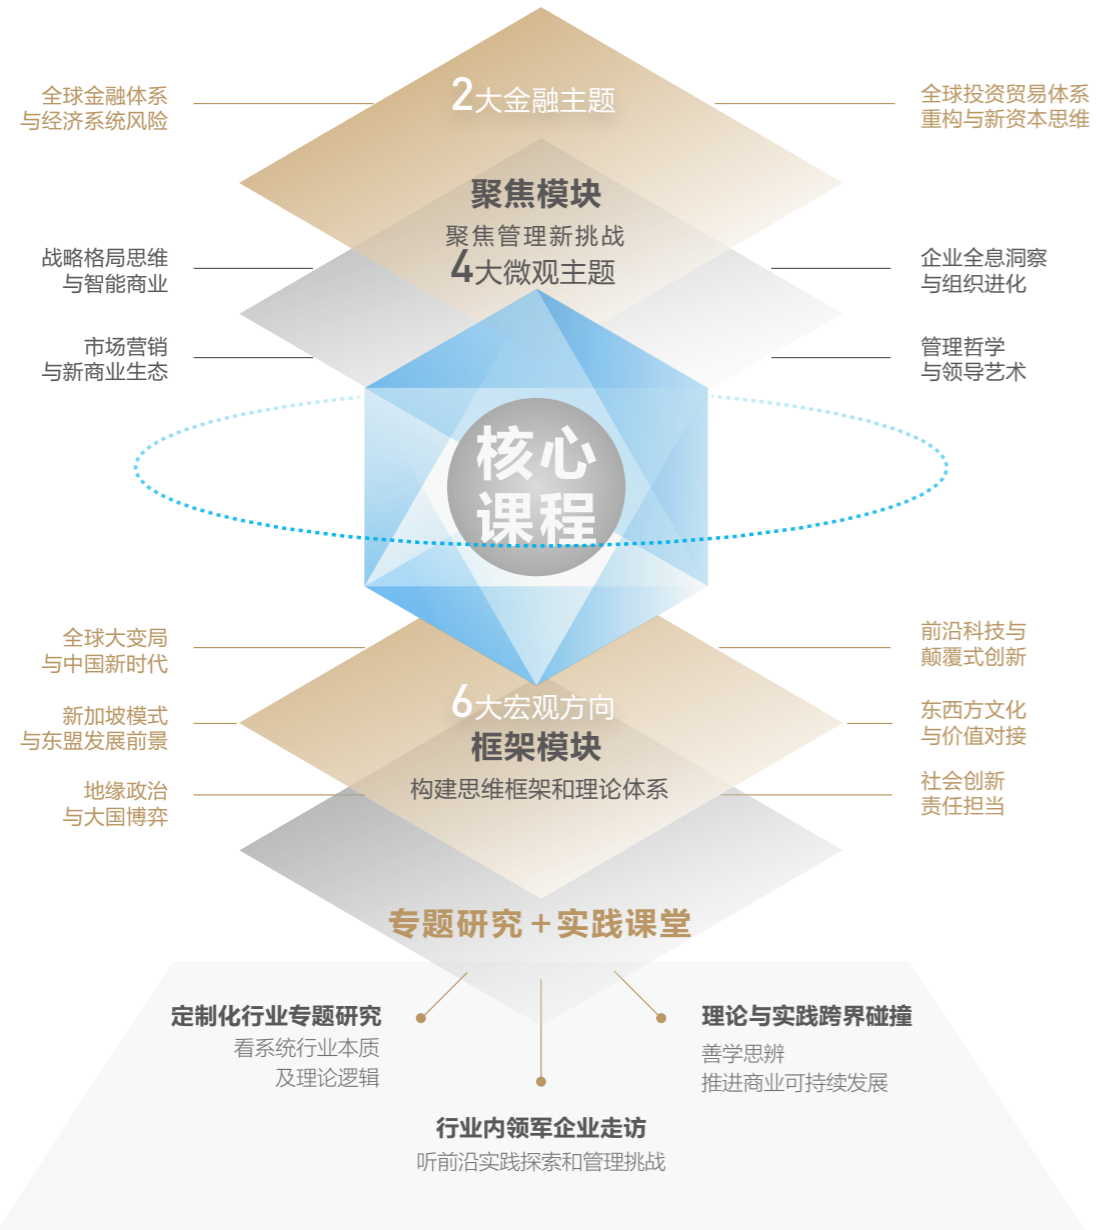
2大金融主题

全球金融体系
与经济系统风险

全球投资贸易体系
重构与新资本思维

聚焦模块
聚焦管理新挑战
4大微观主题

战略格局思维
与智能商业

企业全息洞察
与组织进化

市场营销
与新商业生态

管理哲学
与领导艺术

核心
课程

全球大变局
与中国新时代

前沿科技与
颠覆式创新

6大宏观方向
框架模块
构建思维框架和理论体系

新加坡模式
与东盟发展前景

东西方文化
与价值对接

地缘政治
与大国博弈

社会创新
责任担当

专题研究＋实践课堂

定制化行业专题研究
看系统行业本质
及理论逻辑

理论与实践跨界碰撞
善学思辨
推进商业可持续发展

行业内领军企业走访
听前沿实践探索和管理挑战